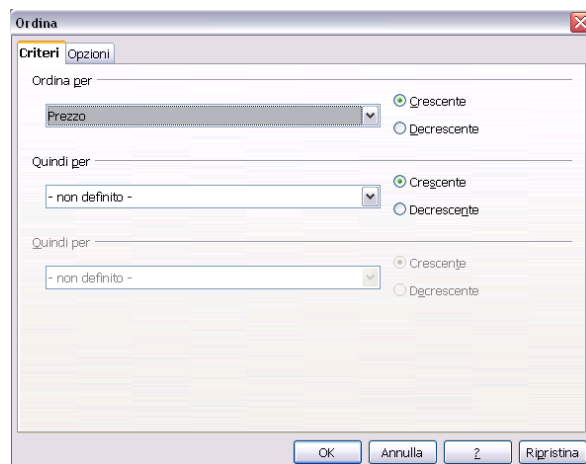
Ordina

Criteri Opzioni

Ordina per

Prezzo

Crescente

Decrescente

Quindi per

- non definito -

Crescente

Decrescente

Quindi per

- non definito -

Crescente

Decrescente

OK Annulla ? Ripristina